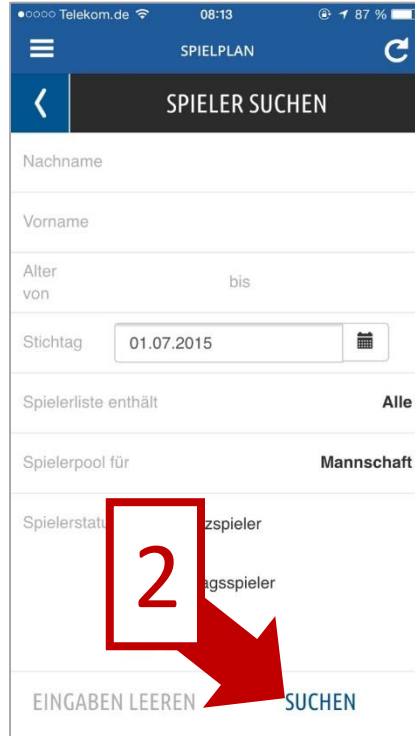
●○○○○ Telekom.de 08:13 87 %

SPIELPLAN

SPIELER SUCHEN

Nachname

Vorname

Alter von bis

Stichtag 01.07.2015

Spielerliste enthält Alle

Spielerpool für Mannschaft

Spielerstatu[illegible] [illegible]zspieler

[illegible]agsspieler

2

EINGABEN LEEREN SUCHEN